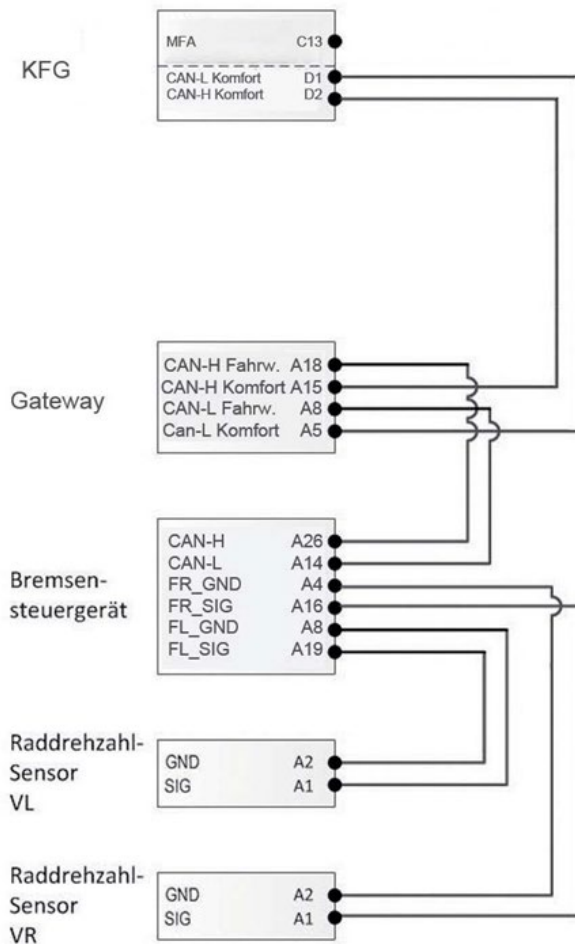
KFG

MFA C13
CAN-L Komfort D1
CAN-H Komfort D2

Gateway

CAN-H Fahrw. A18
CAN-H Komfort A15
CAN-L Fahrw. A8
Can-L Komfort A5

Bremsensteuergerät

CAN-H A26
CAN-L A14
FR_GND A4
FR_SIG A16
FL_GND A8
FL_SIG A19

Raddrehzahl-Sensor VL

GND A2
SIG A1

Raddrehzahl-Sensor VR

GND A2
SIG A1